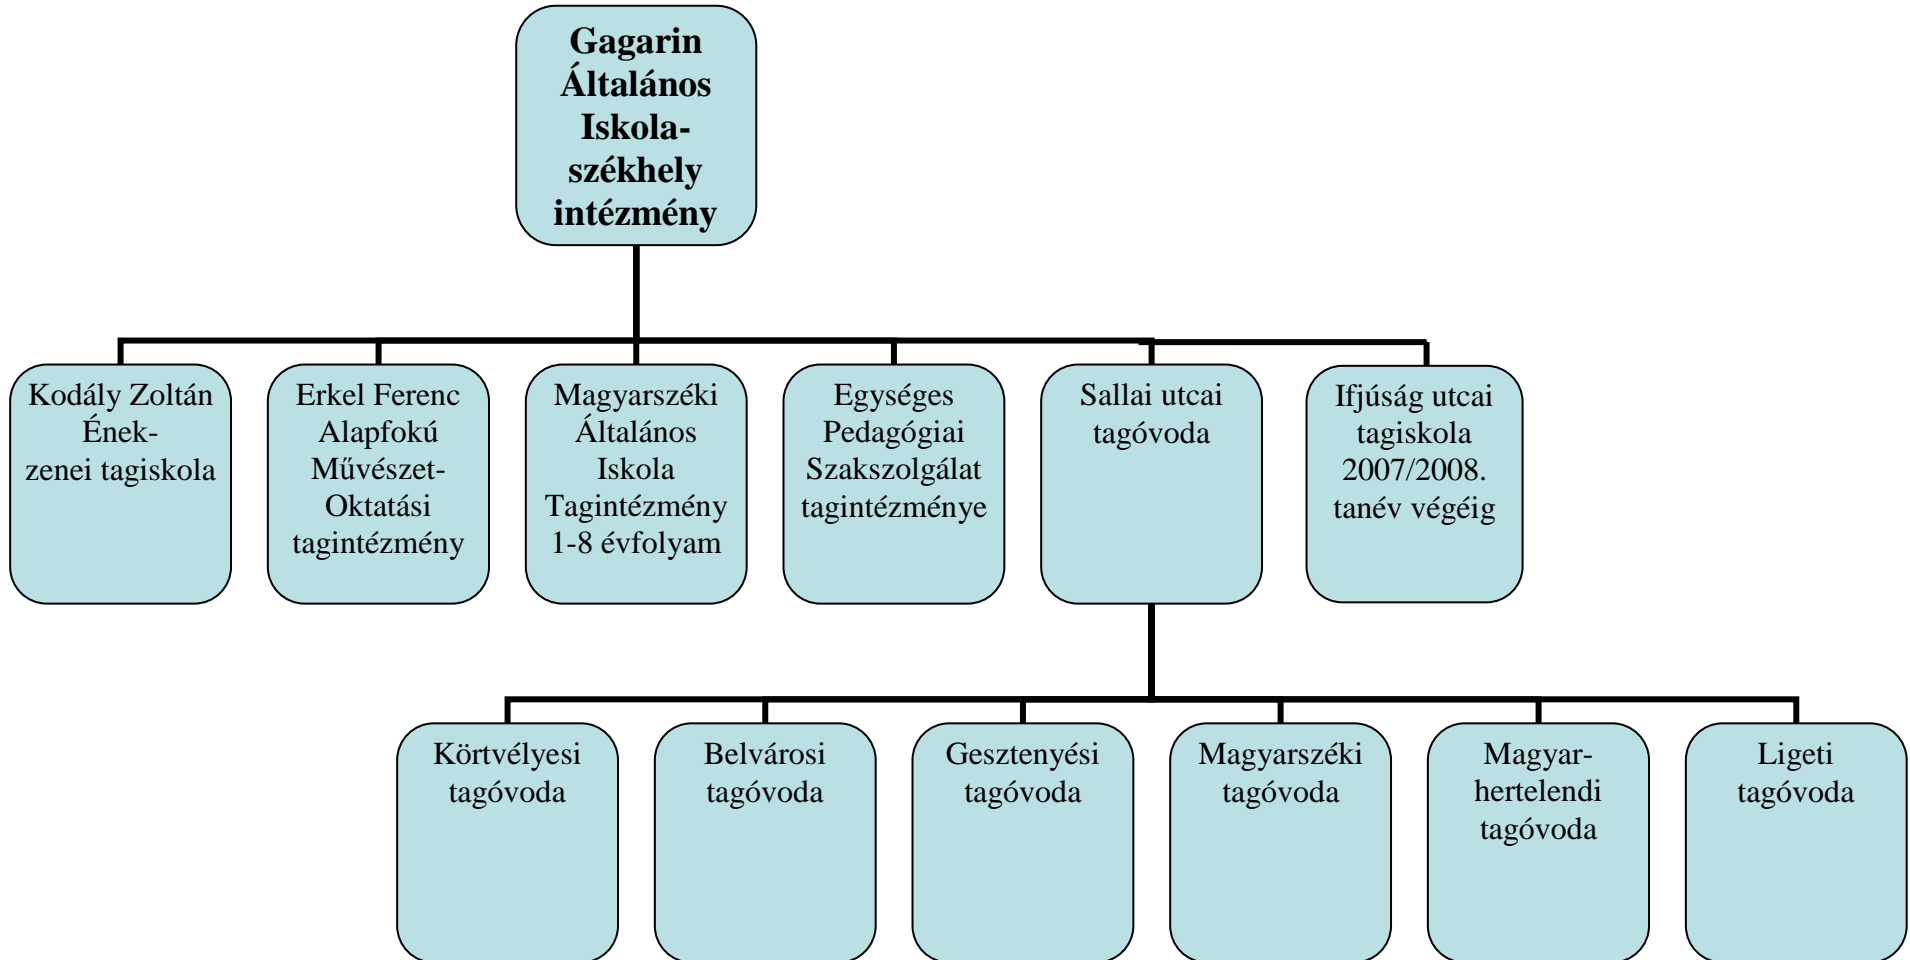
Gagarin Általános Iskola-székhely intézmény

Kodály Zoltán Ének-zenei tagiskola

Erkel Ferenc Alapfokú Művészet-Oktatási tagintézmény

Magyarszéki Általános Iskola Tagintézmény 1-8 évfolyam

Egységes Pedagógiai Szakszolgálat tagintézménye

Sallai utcai tagóvoda

Ifjúság utcai tagiskola 2007/2008. tanév végéig

Körtvélyesi tagóvoda

Belvárosi tagóvoda

Gesztenyési tagóvoda

Magyarszéki tagóvoda

Magyar-hertelendi tagóvoda

Ligeti tagóvoda